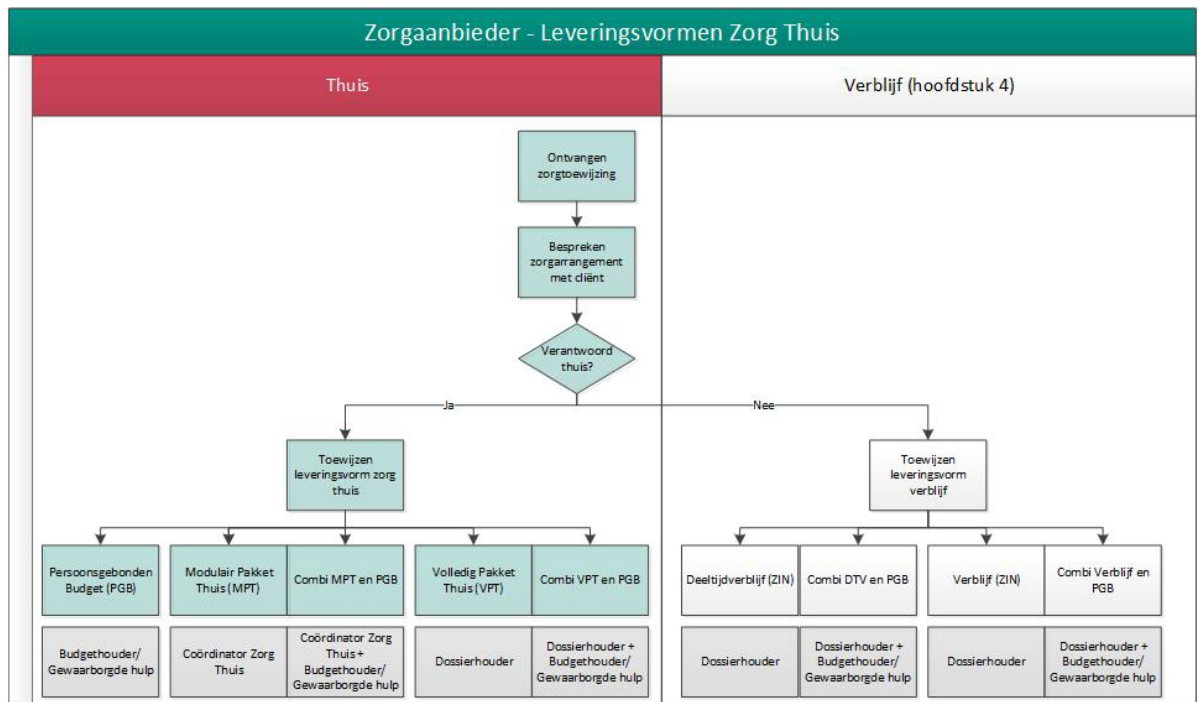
Zorgaanbieder - Leveringsvormen Zorg Thuis

Thuis

Verblijf (hoofdstuk 4)

Ontvangen zorgtoewijzing

Bespreken zorgarrangement met cliënt

Verantwoord thuis?

Ja

Nee

Toewijzen leveringsvorm zorg thuis

Toewijzen leveringsvorm verblijf

Persoonsgebonden Budget (PGB)

Modulair Pakket Thuis (MPT)

Combi MPT en PGB

Volledig Pakket Thuis (VPT)

Combi VPT en PGB

Deeltijdverblijf (ZIN)

Combi DTV en PGB

Verblijf (ZIN)

Combi Verblijf en PGB

Budgethouder/ Gewaarborgde hulp

Coördinator Zorg Thuis

Coördinator Zorg Thuis + Budgethouder/ Gewaarborgde hulp

Dossierhouder

Dossierhouder + Budgethouder/ Gewaarborgde hulp

Dossierhouder

Dossierhouder + Budgethouder/ Gewaarborgde hulp

Dossierhouder

Dossierhouder + Budgethouder/ Gewaarborgde hulp